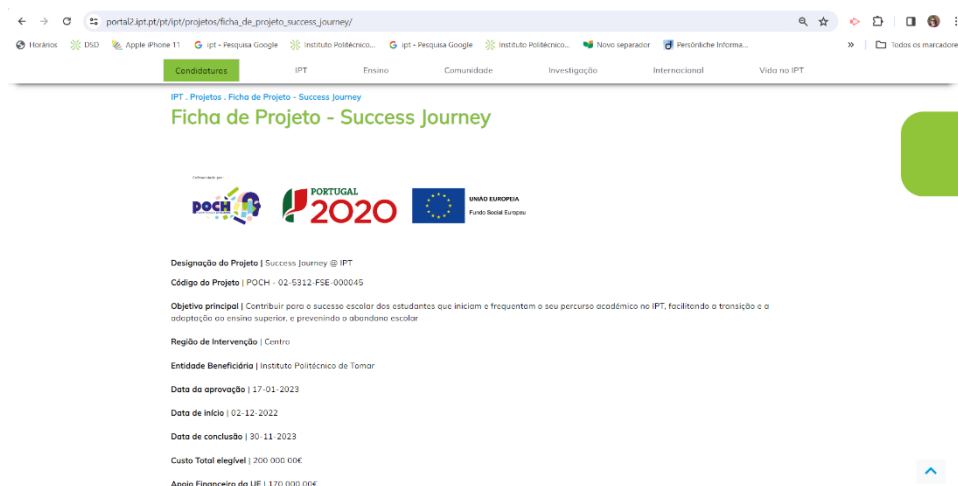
portal2.ipt.pt/pt/ipt/projetos/ficha_de_projeto_success_journey/

Horários DSD Apple iPhone 11 ipt - Pesquisa Google Instituto Politécnico... ipt - Pesquisa Google Instituto Politécnico... Novo separador Persönliche Informa... Todos os marcadores

Candidaturas IPT Ensino Comunidade Investigação Internacional Vida no IPT

IPT . Projetos . Ficha de Projeto - Success Journey

Ficha de Projeto - Success Journey

Cofinanciado por: POCH PORTUGAL 2020 UNIÃO EUROPEIA Fundo Social Europeu

Designação do Projeto | Success Journey @ IPT

Código do Projeto | POCH - 02-5312-FSE-000045

Objetivo principal | Contribuir para o sucesso escolar dos estudantes que iniciam e frequentam o seu percurso académico no IPT, facilitando a transição e a adaptação ao ensino superior, e prevenindo o abandono escolar

Região de Intervenção | Centro

Entidade Beneficiária | Instituto Politécnico de Tomar

Data da aprovação | 17-01-2023

Data de início | 02-12-2022

Data de conclusão | 30-11-2023

Custo Total elegível | 200 000 00€

Apoio Financeiro da UE | 170 000 00€